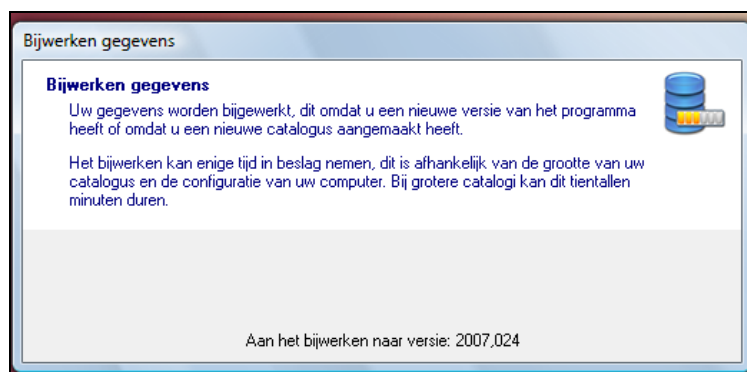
Bijwerken gegevens

Bijwerken gegevens

Uw gegevens worden bijgewerkt, dit omdat u een nieuwe versie van het programma heeft of omdat u een nieuwe catalogus aangemaakt heeft.

Het bijwerken kan enige tijd in beslag nemen, dit is afhankelijk van de grootte van uw catalogus en de configuratie van uw computer. Bij grotere catalogi kan dit tientallen minuten duren.

Aan het bijwerken naar versie: 2007,024